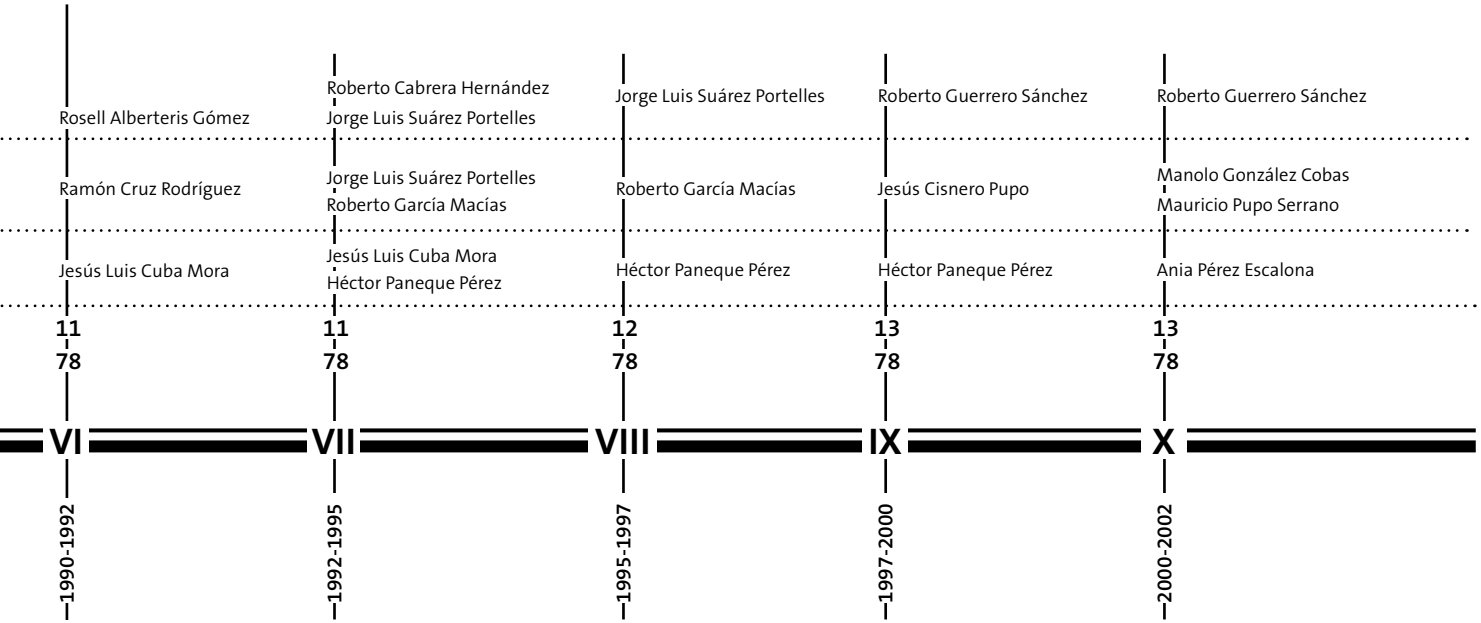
| | VI | VII | VIII | IX | X |
|---|---|---|---|---|---|
| | Rosell Alberteris Gómez | Roberto Cabrera Hernández<br>Jorge Luis Suárez Portelles | Jorge Luis Suárez Portelles | Roberto Guerrero Sánchez | Roberto Guerrero Sánchez |
| | Ramón Cruz Rodríguez | Jorge Luis Suárez Portelles<br>Roberto García Macías | Roberto García Macías | Jesús Cisnero Pupo | Manolo González Cobas<br>Mauricio Pupo Serrano |
| | Jesús Luis Cuba Mora | Jesús Luis Cuba Mora<br>Héctor Paneque Pérez | Héctor Paneque Pérez | Héctor Paneque Pérez | Ania Pérez Escalona |
| | 11<br>78 | 11<br>78 | 12<br>78 | 13<br>78 | 13<br>78 |
| | 1990-1992 | 1992-1995 | 1995-1997 | 1997-2000 | 2000-2002 |